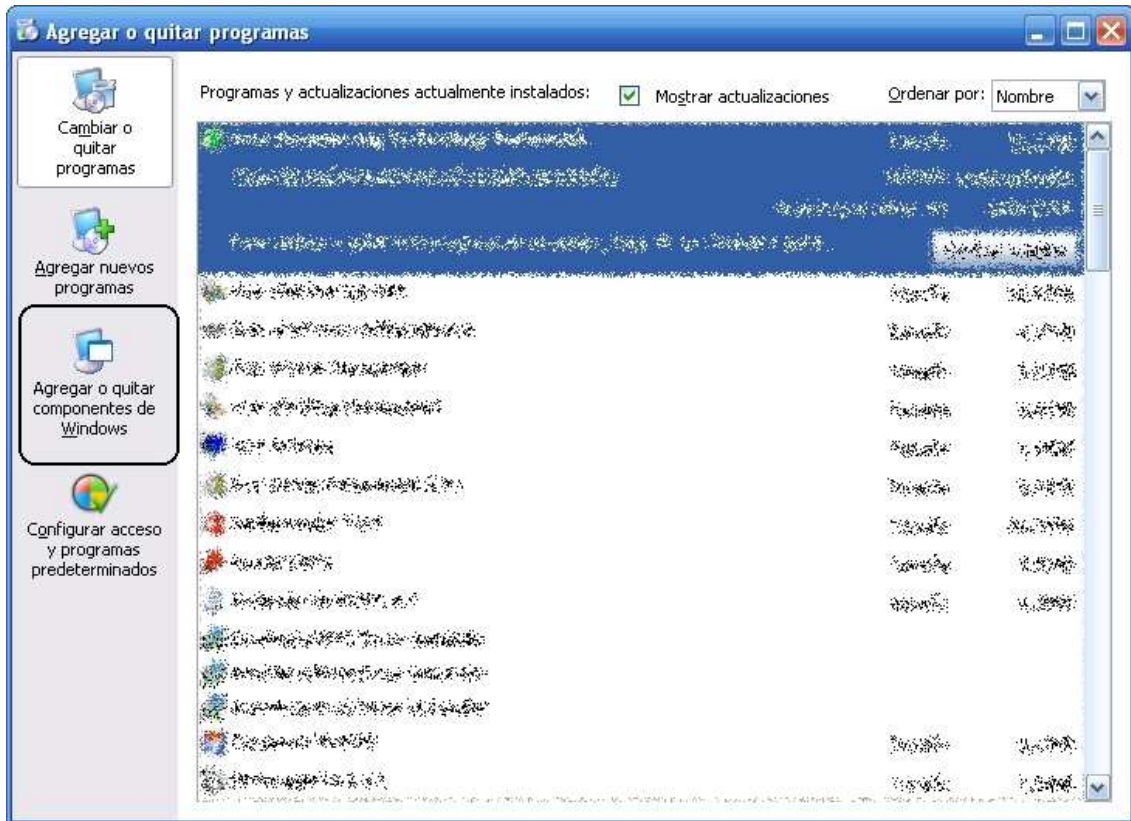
Agregar o quitar programas

Cambiar o quitar programas

Agregar nuevos programas

Agregar o quitar componentes de Windows

Configurar acceso y programas predeterminados

Programas y actualizaciones actualmente instalados:

Mostrar actualizaciones

Ordenar por: Nombre

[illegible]